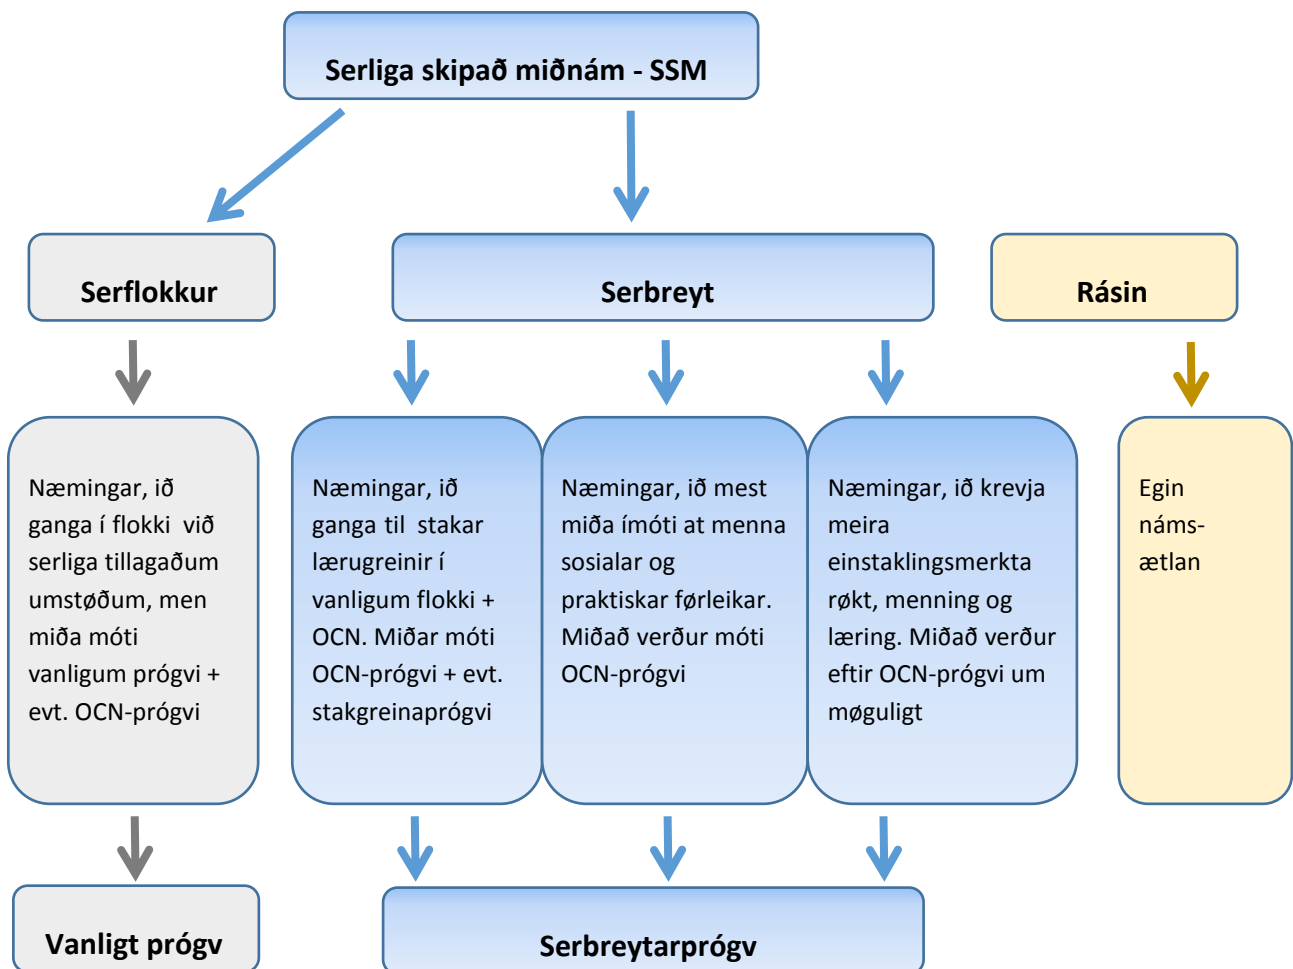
Serliga skipað miðnám - SSM

Serflokkur

Serbreyt

Rásin

Næmingar, ið ganga í flokki við serliga tillagaðum umstøðum, men miða móti vanligum prógvi + evt. OCN-prógvi

Næmingar, ið ganga til stakar lærugreinir í vanligum flokki + OCN. Miðar móti OCN-prógvi + evt. stakgreinaprógvi

Næmingar, ið mest miða ímóti at menna sosialar og praktiskar førleikar. Miðað verður móti OCN-prógvi

Næmingar, ið krevja meira einstaklingsmerkta røkt, menning og læring. Miðað verður eftir OCN-prógvi um møguligt

Egin náms-ætlan

Vanligt prógv

Serbreytarprógv